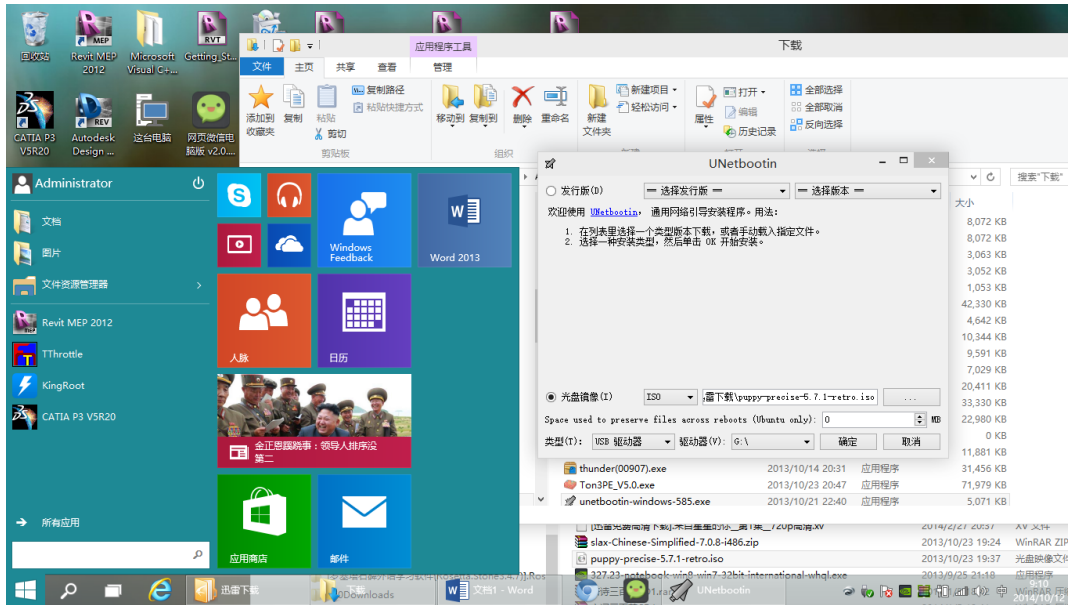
回收站
Revit MEP 2012
Microsoft Visual C++...
Getting_St...
CATIA P3 V5R20
Autodesk Design ...
这台电脑
网页微信电脑版 v2.0...

应用程序工具
下载
文件
主页
共享
查看
管理
添加到收藏夹
复制
粘贴
复制路径
粘贴快捷方式
剪切
剪贴板
移动到
复制到
删除
重命名
组织
新建文件夹
新建项目
轻松访问
属性
打开
编辑
历史记录
全部选择
全部取消
反向选择
搜索"下载"
大小

Administrator
文档
图片
文件资源管理器
Revit MEP 2012
TThrottle
KingRoot
CATIA P3 V5R20
所有应用

Windows Feedback
Word 2013
人脉
日历
金正恩踢跑事：领导人排序没第二
应用商店
邮件

UNetbootin
发行版(D)
== 选择发行版 ==
== 选择版本 ==
欢迎使用 UNetbootin，通用网络引导安装程序。用法：
1. 在列表里选择一个发行版本下载，或者手动载入指定文件。
2. 选择一种安装类型，然后单击 OK 开始安装。
光盘镜像(I)
ISO
载\下载\puppy-precise-5.7.1-retro.iso
...
Space used to preserve files across reboots (Ubuntu only):
0
MB
类型(T):
USB 驱动器
驱动器(V):
G:\
确定
取消

8,072 KB
8,072 KB
3,063 KB
3,052 KB
1,053 KB
42,330 KB
4,642 KB
10,344 KB
9,591 KB
7,029 KB
20,411 KB
33,330 KB
22,980 KB
0 KB
11,881 KB
thunder(00907).exe
2013/10/14 20:31
应用程序
31,456 KB
Ton3PE_V5.0.exe
2013/10/23 16:52
应用程序
71,979 KB
unetbootin-windows-585.exe
2013/10/21 22:40
应用程序
5,071 KB
2014/2/27 20:37
XV 文件
slax-Chinese-Simplified-7.0.8-i486.zip
2013/10/23 19:24
WinRAR ZIP
puppy-precise-5.7.1-retro.iso
2013/10/23 19:37
光盘映像文件
327.23-notebook-win8-win7-32bit-international-whql.exe
2013/9/25 21:18
WinRAR 压

迅雷下载
Downloads
文档1 - Word
UNetbootin
9:10
2014/10/12